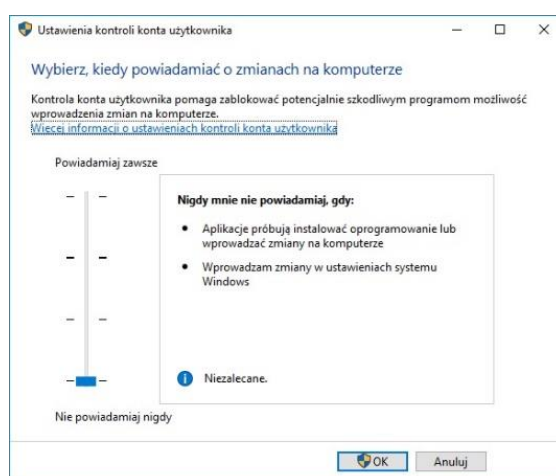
Ustawienia kontroli konta użytkownika

Wybierz, kiedy powiadamiać o zmianach na komputerze

Kontrola konta użytkownika pomaga zablokować potencjalnie szkodliwym programom możliwość wprowadzenia zmian na komputerze.
Więcej informacji o ustawieniach kontroli konta użytkownika

Powiadamiaj zawsze

Nigdy mnie nie powiadamiaj, gdy:

• Aplikacje próbują instalować oprogramowanie lub wprowadzać zmiany na komputerze

• Wprowadzam zmiany w ustawieniach systemu Windows

Niezalecane.

Nie powiadamiaj nigdy

OK
Anuluj